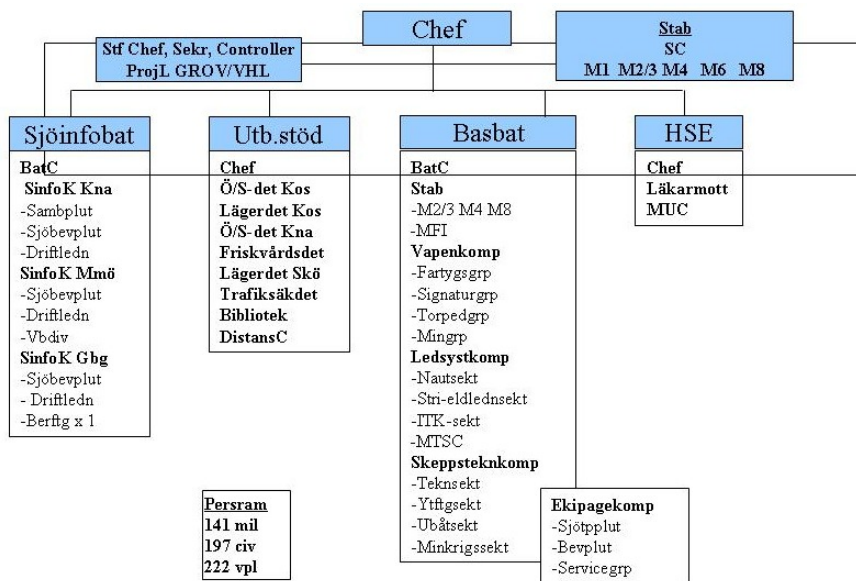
Chef

Stf Chef, Sekr, Controller
ProjL GROV/VHL

Stab
SC
M1 M2/3 M4 M6 M8

Sjöinfobat

BatC
SinfoK Kna
-Sambplut
-Sjöbevplut
-Driftledn
SinfoK Mmö
-Sjöbevplut
-Driftledn
-Vbdiv
SinfoK Gbg
-Sjöbevplut
- Driftledn
-Berftg x 1

Utb.stöd

Chef
Ö/S-det Kos
Lägerdet Kos
Ö/S-det Kna
Friskvårdsdet
Lägerdet Skö
Trafiksäkdet
Bibliotek
DistansC

Basbat

BatC
Stab
-M2/3 M4 M8
-MFI
Vapenkomp
-Fartygsgrp
-Signaturgrp
-Torpedgrp
-Mingrp
Ledsystkomp
-Nautsekt
-Stri-eldlednsekt
-ITK-sekt
-MTSC
Skeppsteknkomp
-Teknsekt
-Ytftgsekt
-Ubåtsekt
-Minkrigssekt

HSE

Chef
Läkarmott
MUC

Persram
141 mil
197 civ
222 vpl

Ekipagekomp
-Sjötpplut
-Bevplut
-Servicegrp